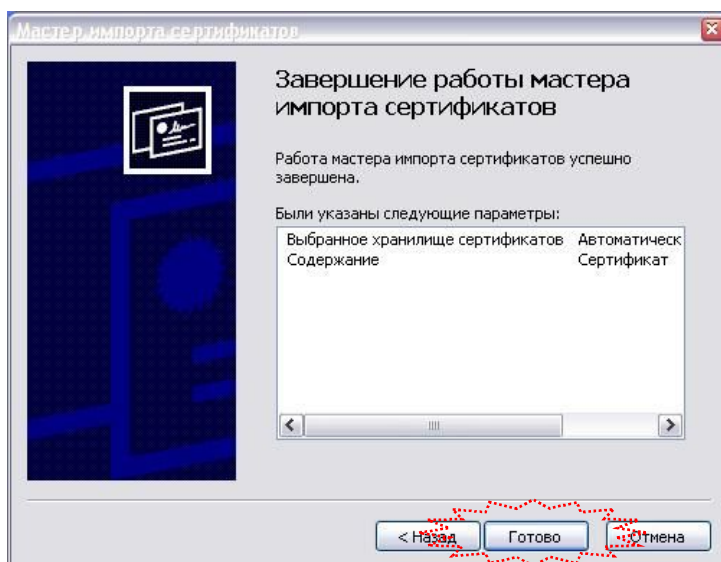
Мастер импорта сертификатов

Завершение работы мастера импорта сертификатов

Работа мастера импорта сертификатов успешно завершена.

Были указаны следующие параметры:

| | |
|---|---|
| Выбранное хранилище сертификатов | Автоматическ |
| Содержание | Сертификат |

< Назад | Готово | Отмена